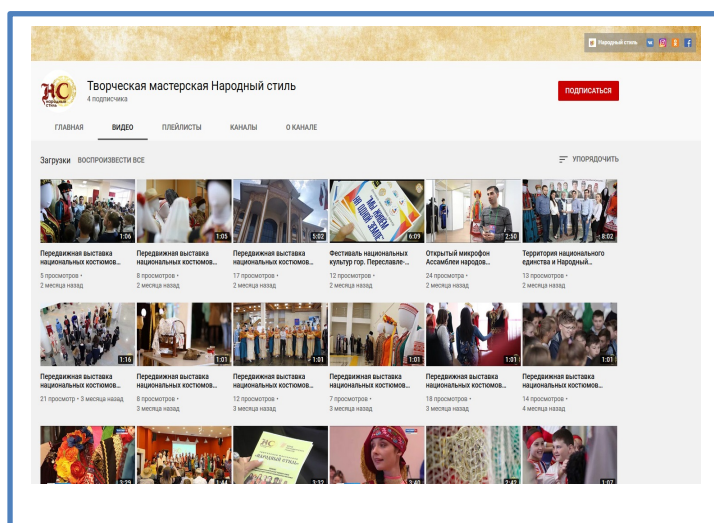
Народный стиль

НС Народный стиль

Творческая мастерская Народный стиль
4 подписчика

ПОДПИСАТЬСЯ

ГЛАВНАЯ ВИДЕО ПЛЕЙЛИСТЫ КАНАЛЫ О КАНАЛЕ

Загрузки ВОСПРОИЗВЕСТИ ВСЕ

УПОРЯДОЧИТЬ

1:06
Передвижная выставка национальных костюмов...
5 просмотров • 2 месяца назад

1:05
Передвижная выставка национальных костюмов...
8 просмотров • 2 месяца назад

5:02
Передвижная выставка национальных костюмов...
17 просмотров • 2 месяца назад

6:09
Фестиваль национальных культур гор. Переславле-...
12 просмотров • 2 месяца назад

2:30
Открытый микрофон Ассамблеи народов...
24 просмотра • 2 месяца назад

8:02
Территория национального единства и Народный...
13 просмотров • 2 месяца назад

1:16
Передвижная выставка национальных костюмов...
21 просмотр • 3 месяца назад

1:01
Передвижная выставка национальных костюмов...
8 просмотров • 3 месяца назад

1:01
Передвижная выставка национальных костюмов...
12 просмотров • 3 месяца назад

1:01
Передвижная выставка национальных костюмов...
7 просмотров • 3 месяца назад

1:01
Передвижная выставка национальных костюмов...
18 просмотров • 3 месяца назад

1:01
Передвижная выставка национальных костюмов...
14 просмотров • 4 месяца назад

3:29
1:44
3:32
3:40
2:42
1:07